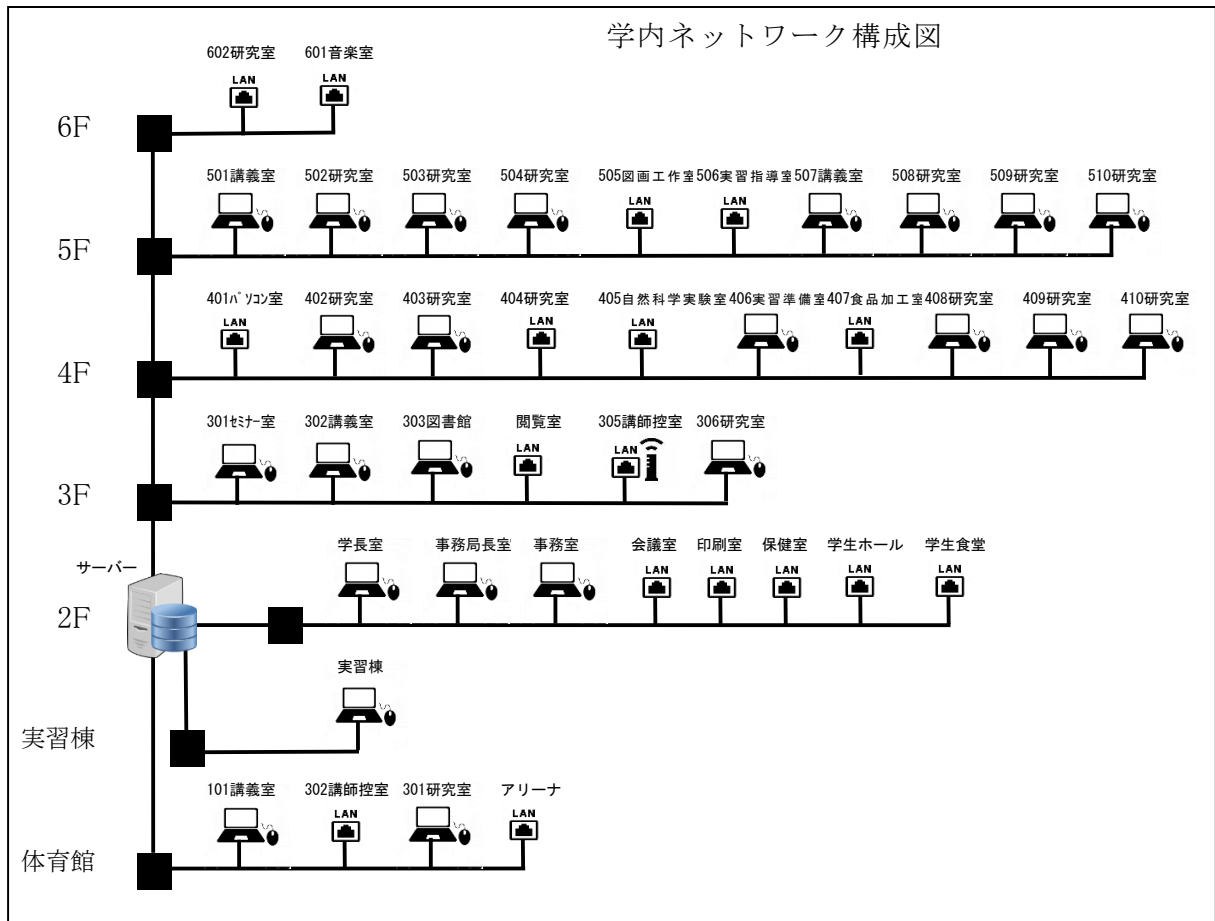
学内ネットワーク構成図

602研究室
LAN
601音楽室
LAN

6F

501講義室
502研究室
503研究室
504研究室
505図画工作室
LAN
506実習指導室
LAN
507講義室
508研究室
509研究室
510研究室

5F

401ﾊﾟｿｺﾝ室
LAN
402研究室
403研究室
404研究室
LAN
405自然科学実験室
LAN
406実習準備室
407食品加工室
LAN
408研究室
409研究室
410研究室

4F

301ｾﾐﾅｰ室
302講義室
303図書館
閲覧室
LAN
305講師控室
LAN
306研究室

3F

サーバー

学長室
事務局長室
事務室
会議室
LAN
印刷室
LAN
保健室
LAN
学生ホール
LAN
学生食堂
LAN

2F

実習棟

実習棟

101講義室
302講師控室
LAN
301研究室
アリーナ
LAN

体育館